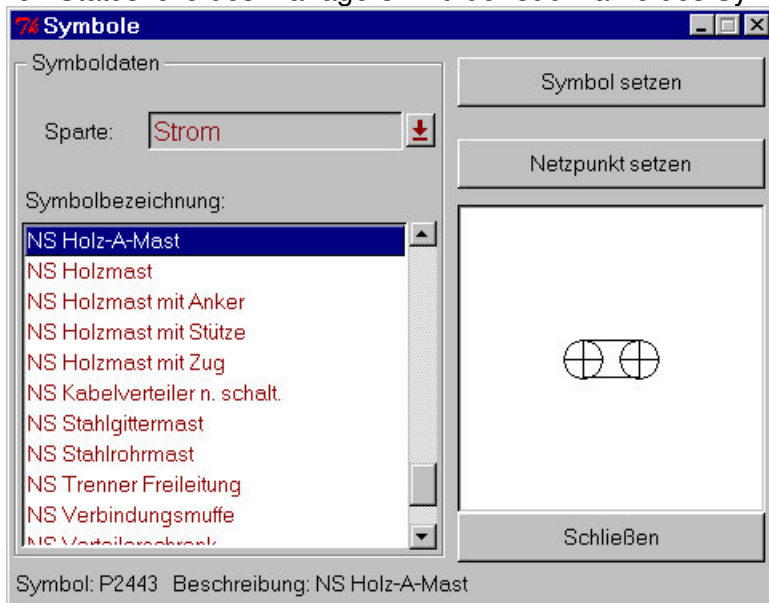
Symbole

Symboldaten

Sparte: Strom

Symbolbezeichnung:

NS Holz-A-Mast
NS Holzmast
NS Holzmast mit Anker
NS Holzmast mit Stütze
NS Holzmast mit Zug
NS Kabelverteiler n. schalt.
NS Stahlgittermast
NS Stahlrohrmast
NS Trenner Freileitung
NS Verbindungsmuffe
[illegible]

Symbol setzen

Netzpunkt setzen

Schließen

Symbol: P2443 Beschreibung: NS Holz-A-Mast